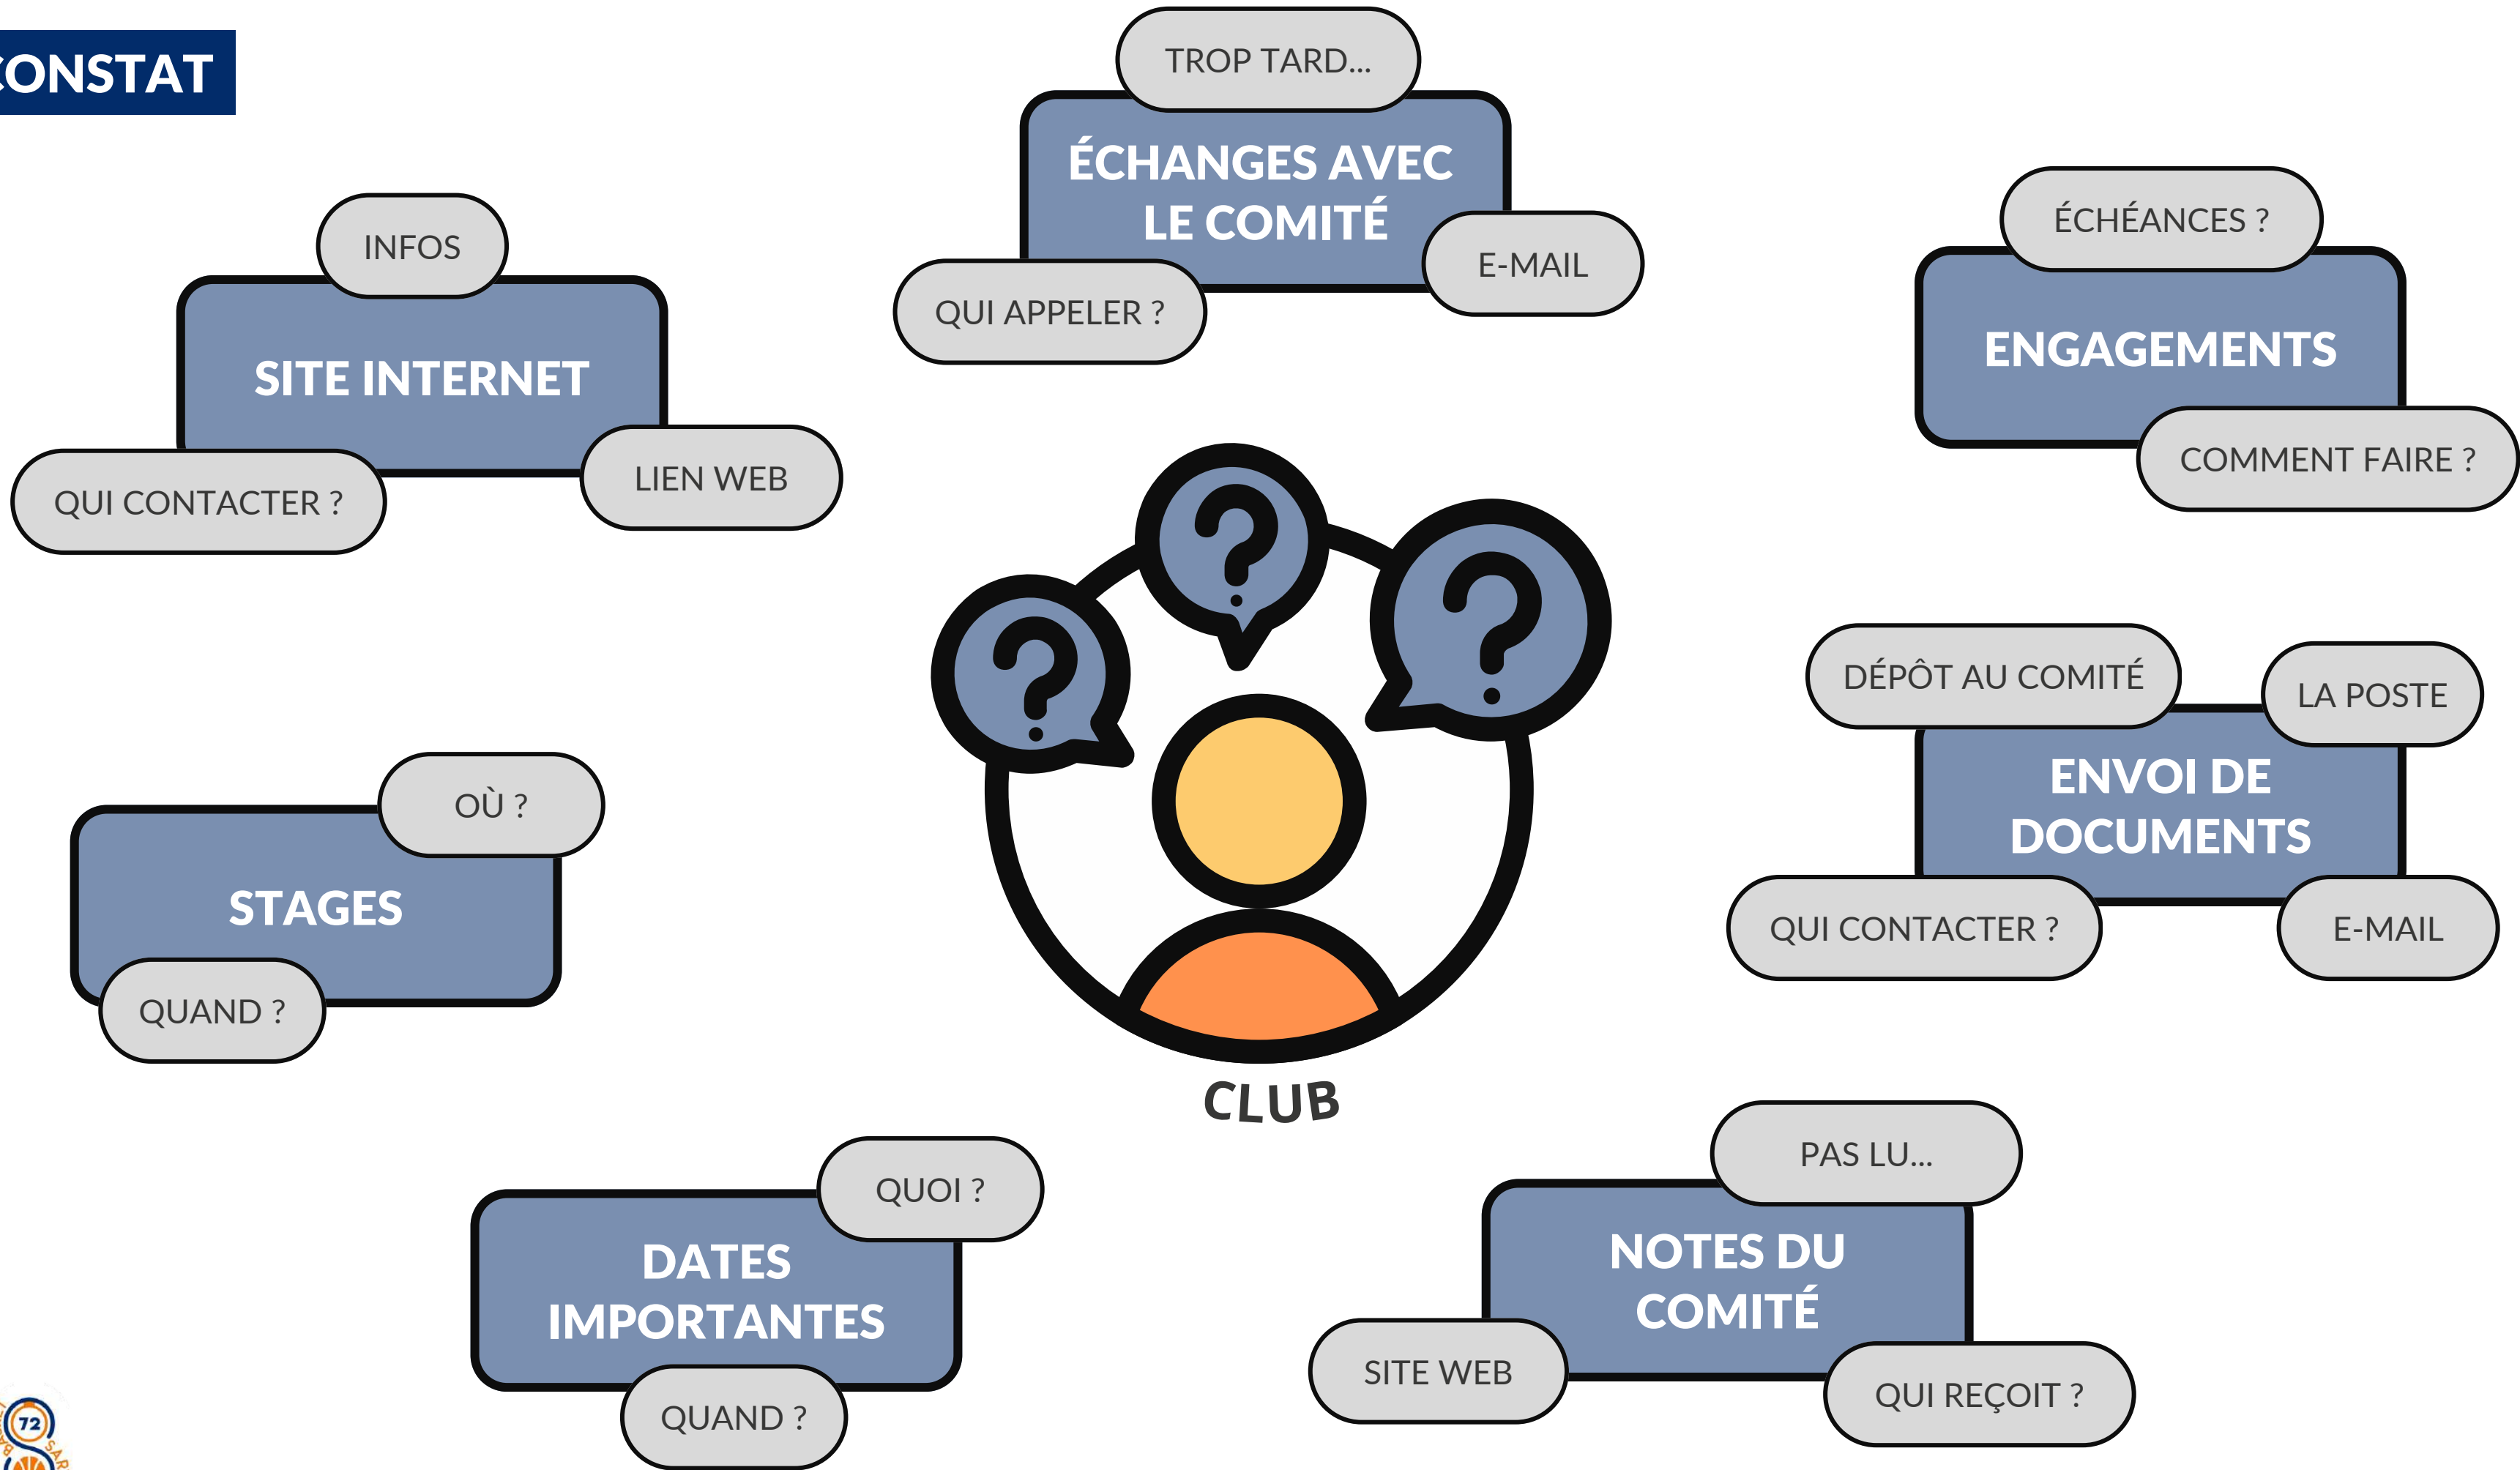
CONSTAT

TROP TARD...
ÉCHANGES AVEC LE COMITÉ
E-MAIL
QUI APPELER ?

INFOS
SITE INTERNET
LIEN WEB
QUI CONTACTER ?

ÉCHÉANCES ?
ENGAGEMENTS
COMMENT FAIRE ?

DÉPÔT AU COMITÉ
LA POSTE
ENVOI DE DOCUMENTS
QUI CONTACTER ?
E-MAIL

OÙ ?
STAGES
QUAND ?

CLUB

QUOI ?
DATES IMPORTANTES
QUAND ?

PAS LU...
NOTES DU COMITÉ
SITE WEB
QUI REÇOIT ?

72